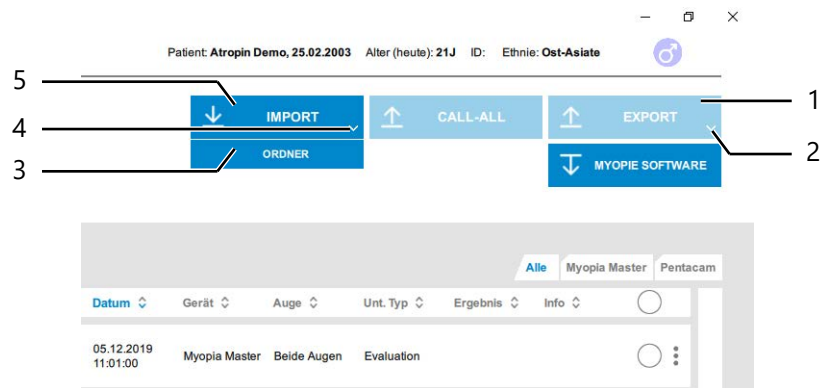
Patient: Atropin Demo, 25.02.2003 Alter (heute): 21J ID: Ethnie: Ost-Asiate

5
4
3

IMPORT
ORDNER

CALL-ALL

EXPORT
MYOPIE SOFTWARE

1
2

Alle | Myopia Master | Pentacam

| Datum | Gerät | Auge | Unt. Typ | Ergebnis | Info |
|---|---|---|---|---|---|
| 05.12.2019 11:01:00 | Myopia Master | Beide Augen | Evaluation | | |